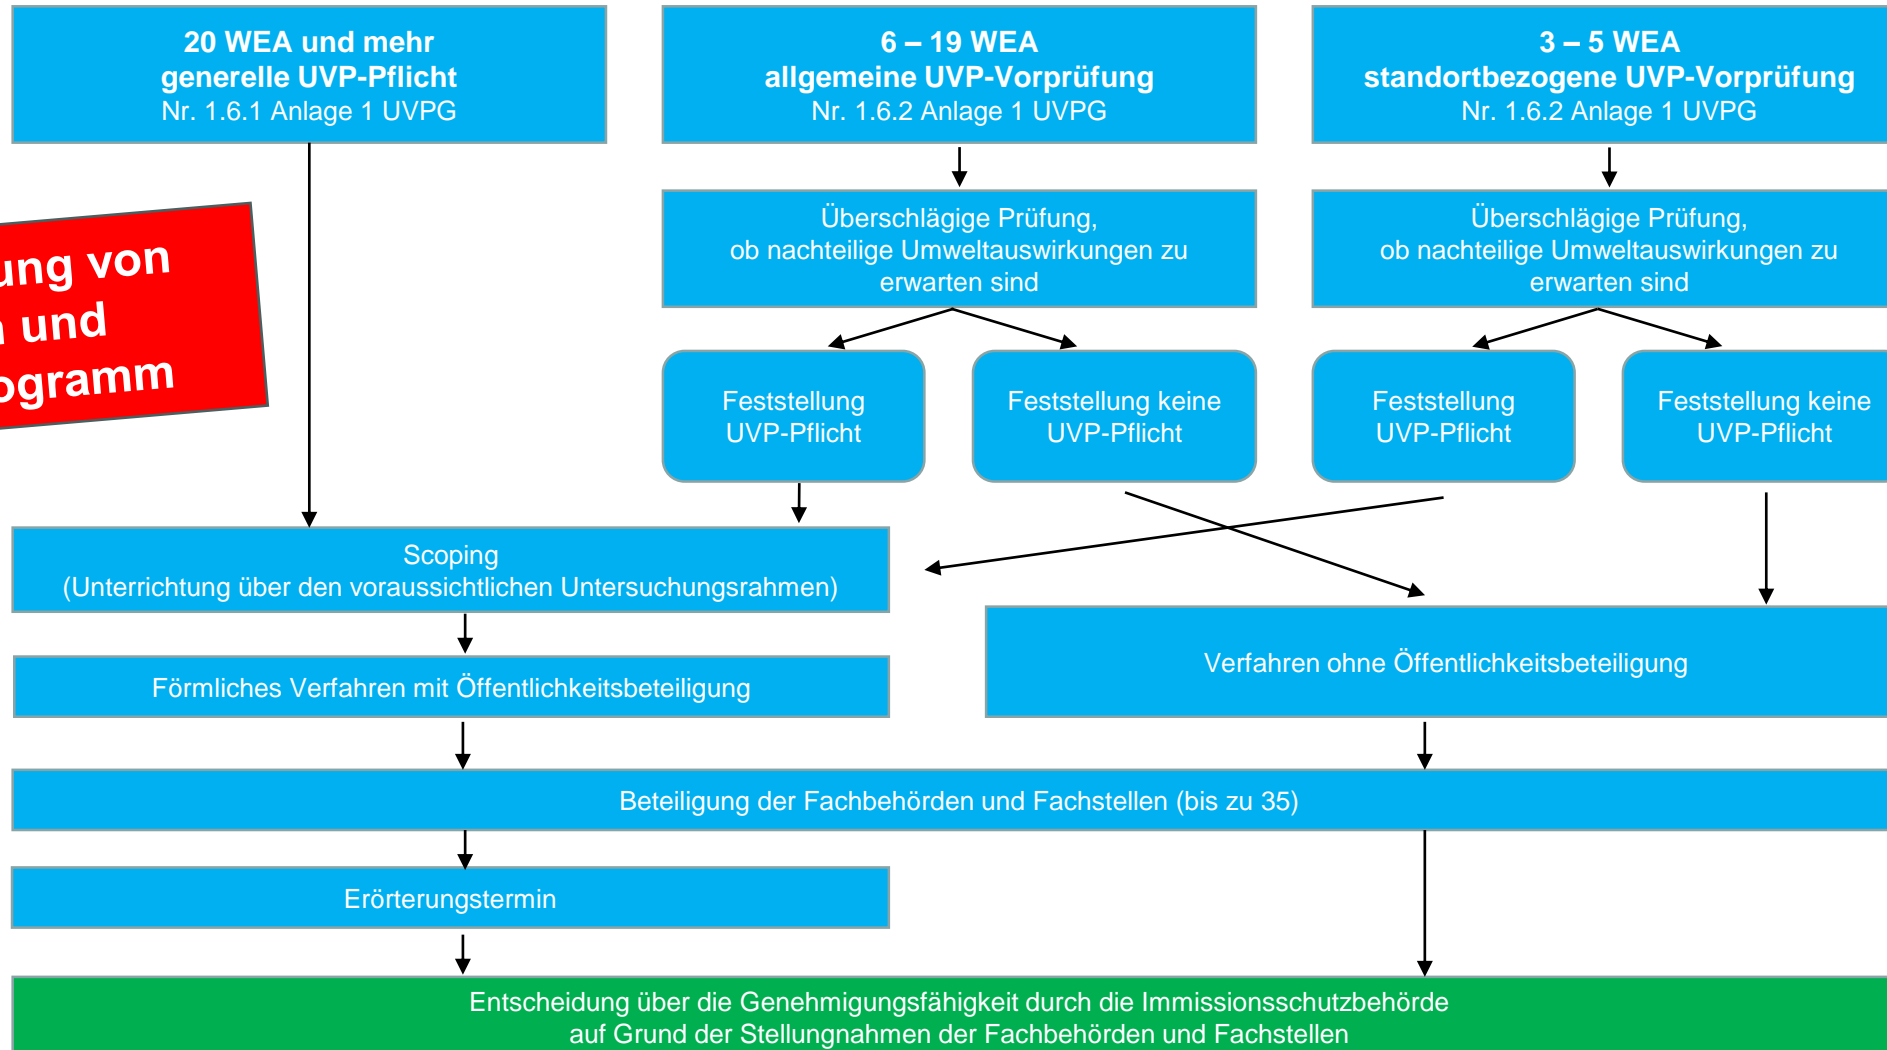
20 WEA und mehr
generelle UVP-Pflicht
Nr. 1.6.1 Anlage 1 UVPG

6 – 19 WEA
allgemeine UVP-Vorprüfung
Nr. 1.6.2 Anlage 1 UVPG

3 – 5 WEA
standortbezogene UVP-Vorprüfung
Nr. 1.6.2 Anlage 1 UVPG

ung von
n und
ogramm

Überschlägige Prüfung, ob nachteilige Umweltauswirkungen zu erwarten sind

Überschlägige Prüfung, ob nachteilige Umweltauswirkungen zu erwarten sind

Feststellung UVP-Pflicht

Feststellung keine UVP-Pflicht

Feststellung UVP-Pflicht

Feststellung keine UVP-Pflicht

Scoping
(Unterrichtung über den voraussichtlichen Untersuchungsrahmen)

Förmliches Verfahren mit Öffentlichkeitsbeteiligung

Verfahren ohne Öffentlichkeitsbeteiligung

Beteiligung der Fachbehörden und Fachstellen (bis zu 35)

Erörterungstermin

Entscheidung über die Genehmigungsfähigkeit durch die Immissionsschutzbehörde
auf Grund der Stellungnahmen der Fachbehörden und Fachstellen